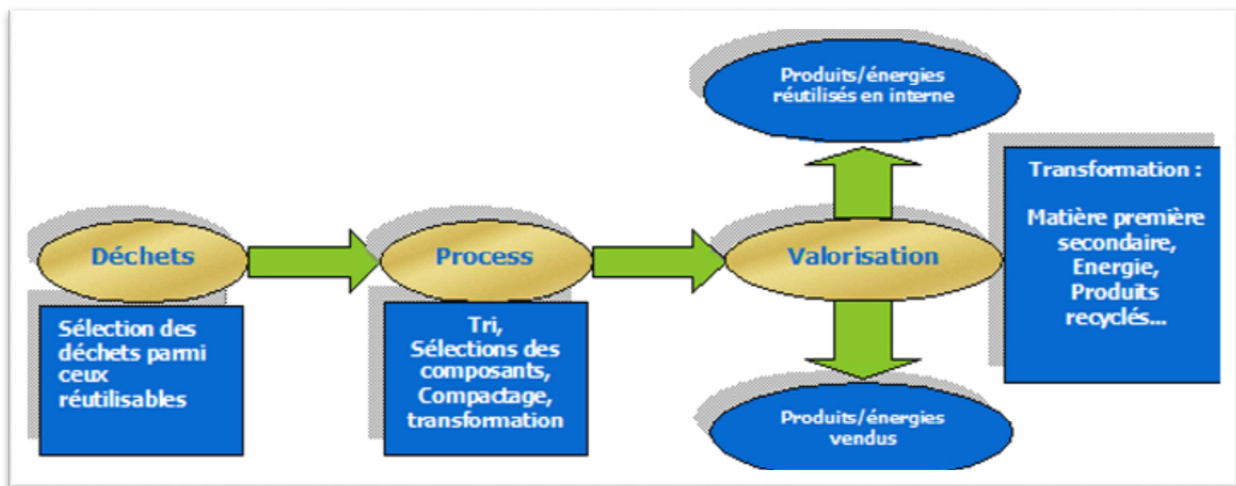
Déchets

Sélection des déchets parmi ceux réutilisables

Process

Tri, Sélections des composants, Compactage, transformation

Produits/énergies réutilisés en interne

Valorisation

Produits/énergies vendus

Transformation :

Matière première secondaire, Energie, Produits recyclés...